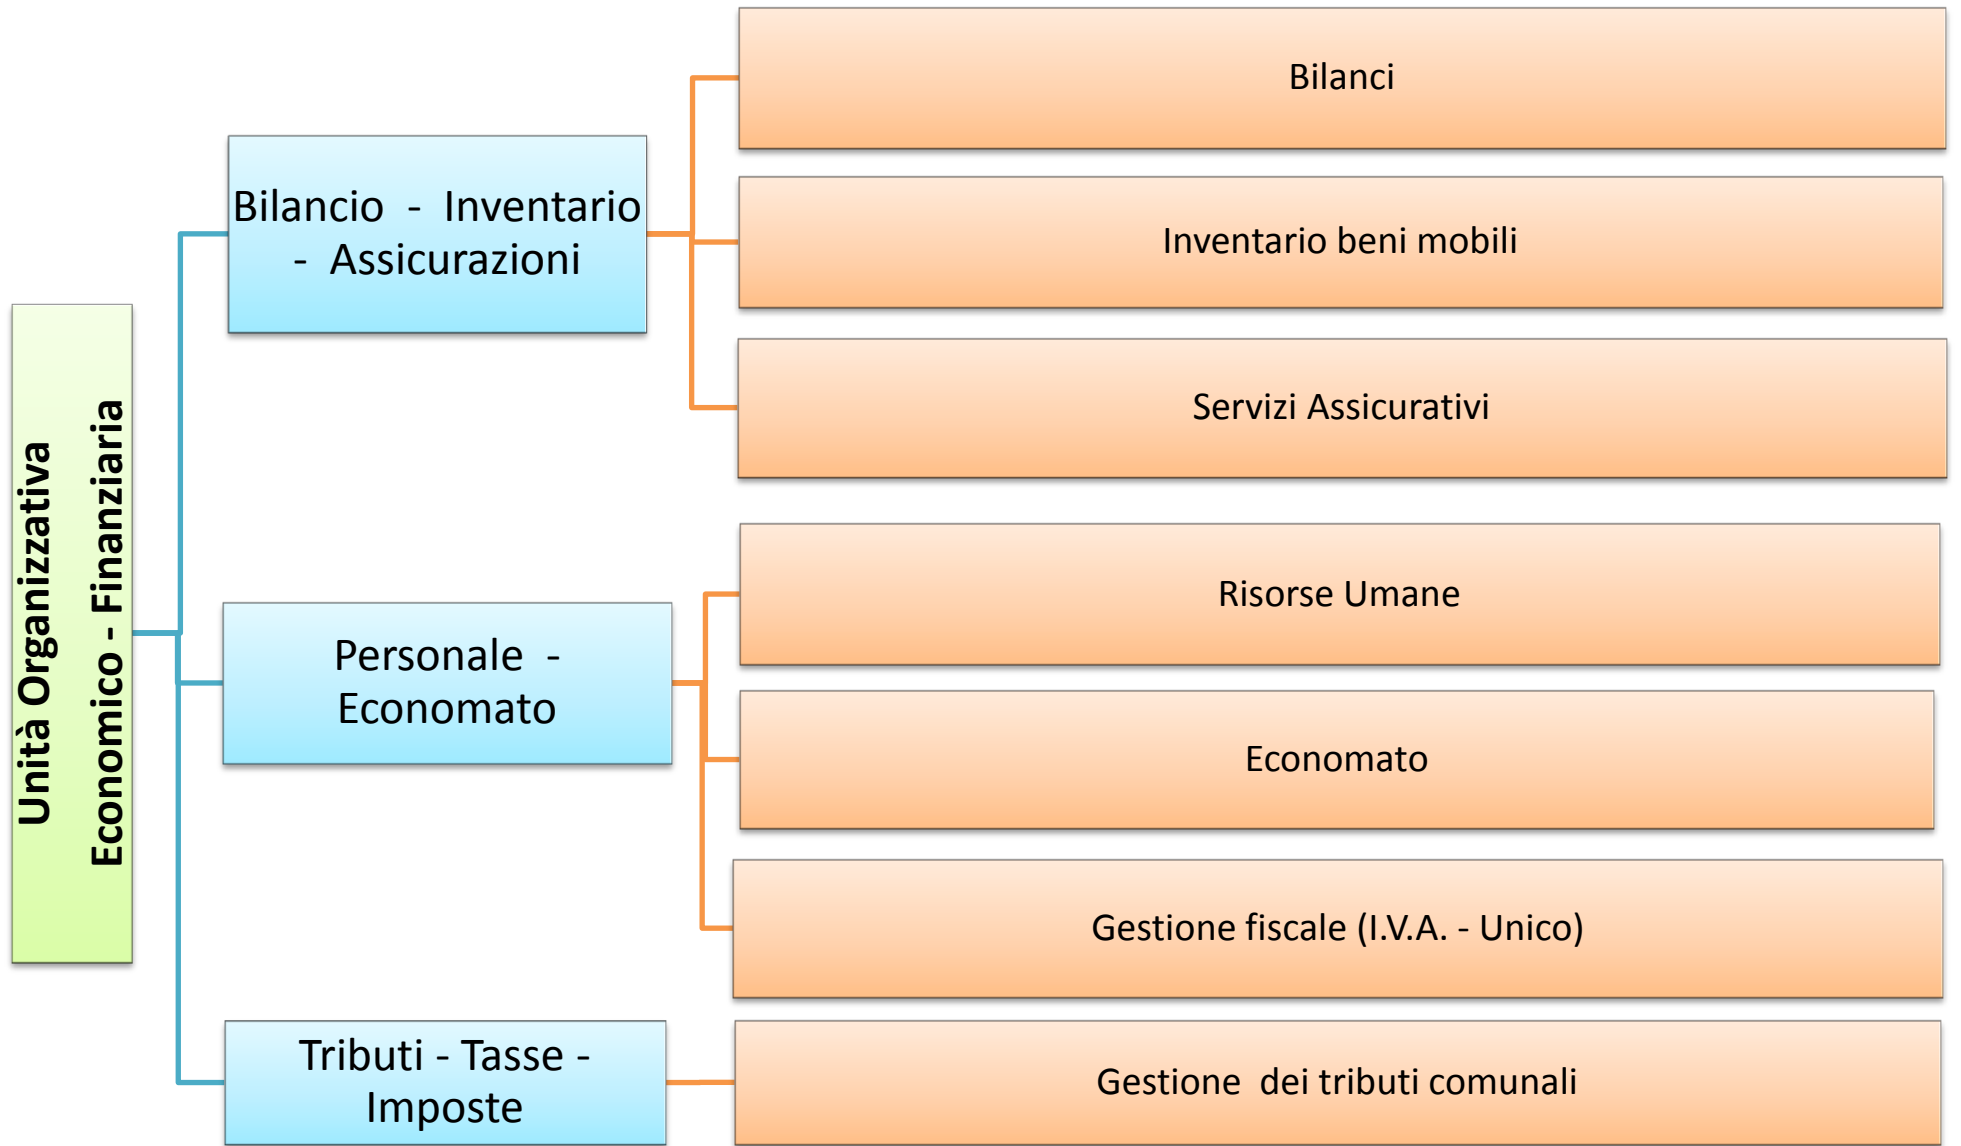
Unità Organizzativa
Economico - Finanziaria

Bilancio - Inventario - Assicurazioni

Bilanci

Inventario beni mobili

Servizi Assicurativi

Personale - Economato

Risorse Umane

Economato

Gestione fiscale (I.V.A. - Unico)

Tributi - Tasse - Imposte

Gestione dei tributi comunali